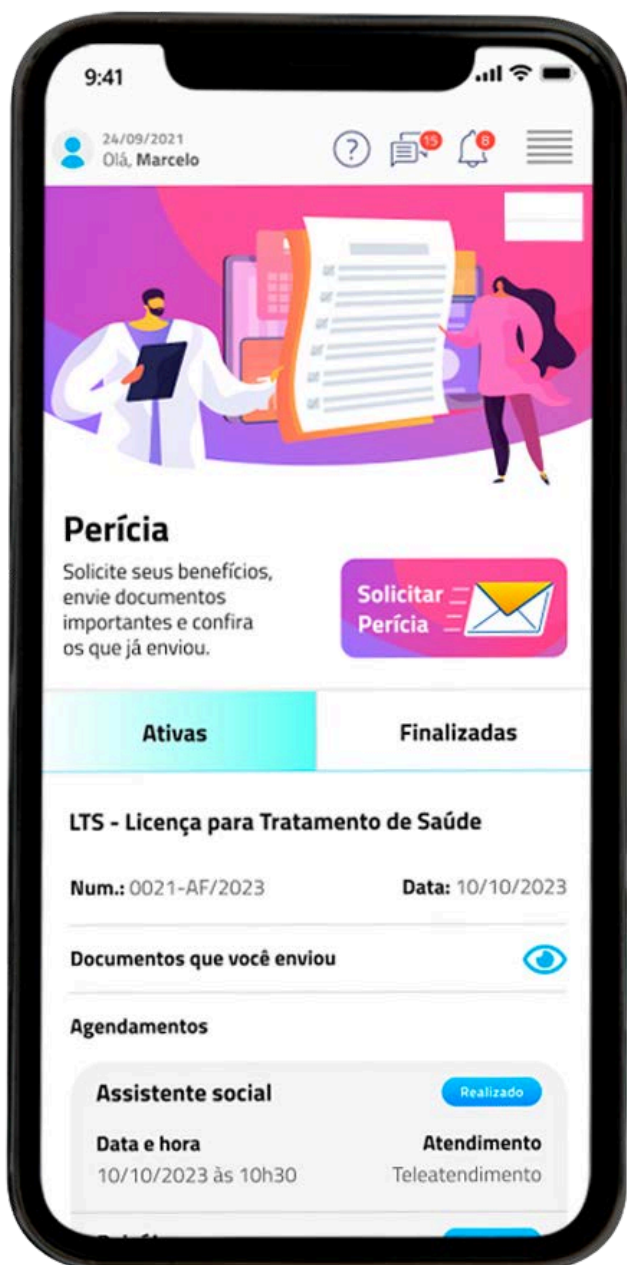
9:41

24/09/2021
Olá, Marcelo

15

8

Perícia
Solicite seus benefícios, envie documentos importantes e confira os que já enviou.

Solicitar Perícia

Ativas

Finalizadas

LTS - Licença para Tratamento de Saúde

Num.: 0021-AF/2023

Data: 10/10/2023

Documentos que você enviou

Agendamentos

Assistente social

Realizado

Data e hora
10/10/2023 às 10h30

Atendimento
Teleatendimento

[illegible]